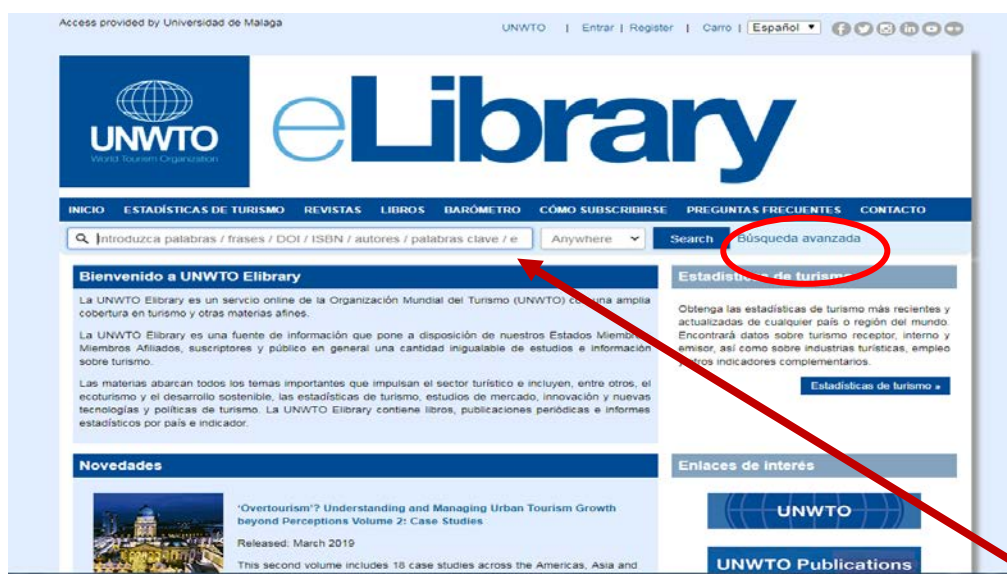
Access provided by Universidad de Malaga

UNWTO | Entrar | Register | Carro | Español ▾

UNWTO
World Tourism Organization

eLibrary

INICIO ESTADÍSTICAS DE TURISMO REVISTAS LIBROS BARÓMETRO CÓMO SUBSCRIBIRSE PREGUNTAS FRECUENTES CONTACTO

Introduzca palabras / frases / DOI / ISBN / autores / palabras clave / e Anywhere Search Búsqueda avanzada

Bienvenido a UNWTO Elibrary

La UNWTO Elibrary es un servcio online de la Organización Mundial del Turismo (UNWTO) co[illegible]una amplia cobertura en turismo y otras materias afines.

La UNWTO Elibrary es una fuente de información que pone a disposición de nuestros Estados Miemb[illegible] Miembros Afiliados, suscriptores y público en general una cantidad inigualable de estudios e información sobre turismo.

Las materias abarcan todos los temas importantes que impulsan el sector turístico e incluyen, entre otros, el ecoturismo y el desarrollo sostenible, las estadísticas de turismo, estudios de mercado, innovación y nuevas tecnologías y políticas de turismo. La UNWTO Elibrary contiene libros, publicaciones periódicas e informes estadísticos por país e indicador.

Estadísticas de turismo

Obtenga las estadísticas de turismo más recientes y actualizadas de cualquier país o región del mundo. Encontrará datos sobre turismo receptor, interno y emisor, así como sobre industrias turísticas, empleo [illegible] otros indicadores complementarios.

Estadísticas de turismo »

Novedades

'Overtourism'? Understanding and Managing Urban Tourism Growth beyond Perceptions Volume 2: Case Studies

Released: March 2019

This second volume includes 18 case studies across the Americas, Asia and

Enlaces de interés

UNWTO

UNWTO Publications